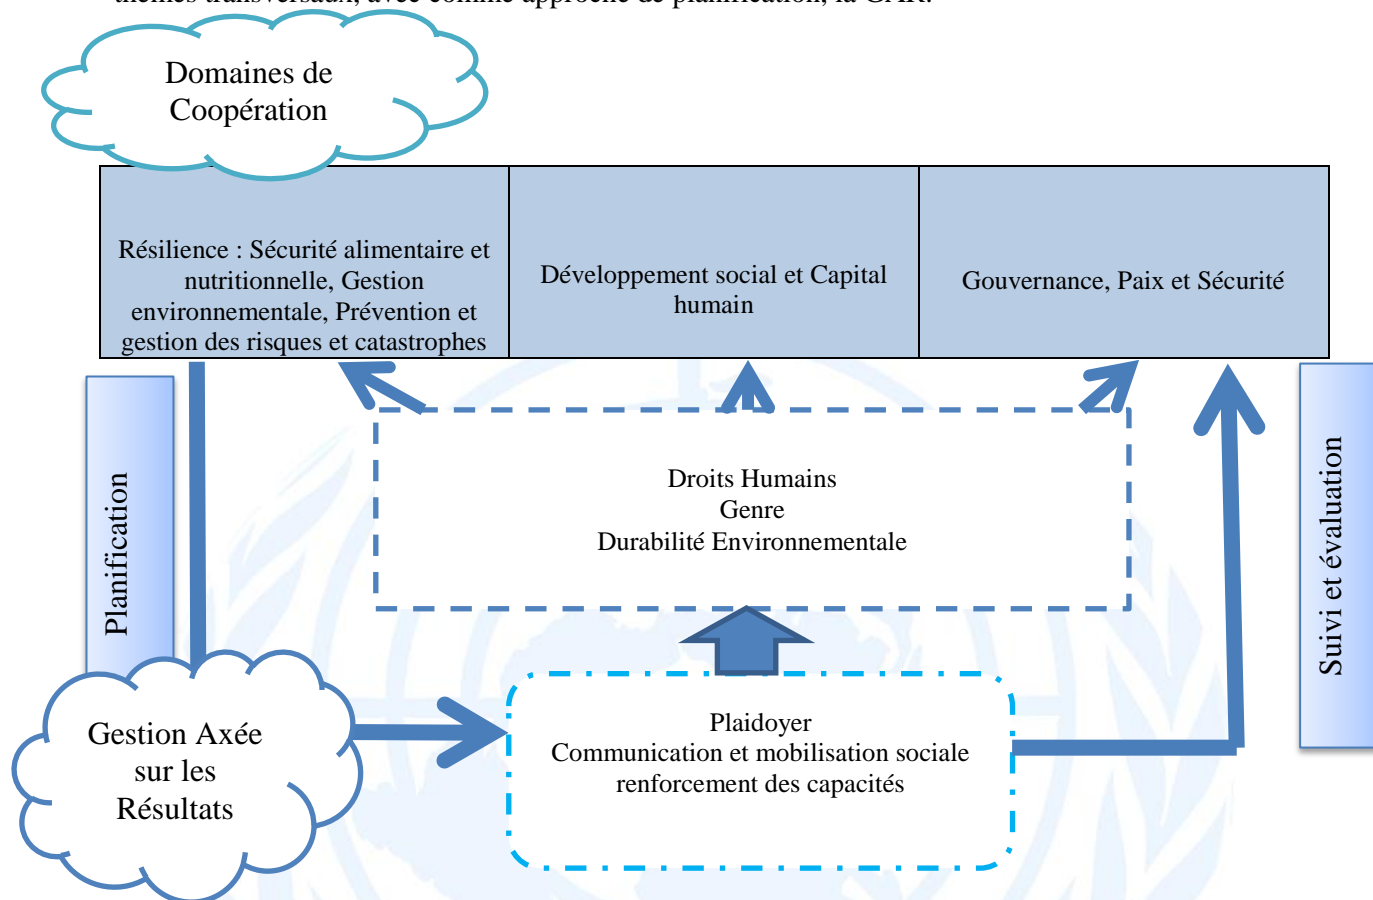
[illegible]

Domaines de Coopération

| Résilience : Sécurité alimentaire et nutritionnelle, Gestion environnementale, Prévention et gestion des risques et catastrophes | Développement social et Capital humain | Gouvernance, Paix et Sécurité |
|---|---|---|

Planification

Droits Humains
Genre
Durabilité Environnementale

Suivi et évaluation

Gestion Axée sur les Résultats

Plaidoyer
Communication et mobilisation sociale
renforcement des capacités